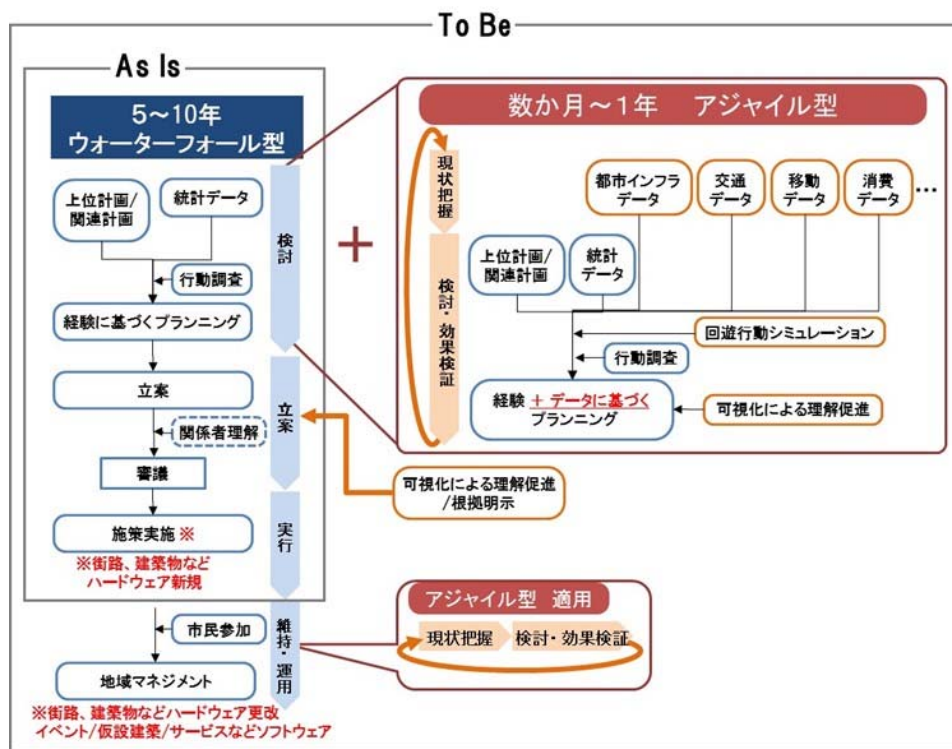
To Be

As Is

5～10年
ウォーターフォール型

上位計画/関連計画

統計データ

行動調査

経験に基づくプランニング

立案

関係者理解

審議

施策実施 ※

※街路、建築物などハードウェア新規

検討

立案

実行

維持・運用

市民参加

地域マネジメント

※街路、建築物などハードウェア更改
イベント/仮設建築/サービスなどソフトウェア

＋

数か月～1年　アジャイル型

現状把握

検討・効果検証

都市インフラデータ

交通データ

移動データ

消費データ

…

上位計画/関連計画

統計データ

回遊行動シミュレーション

行動調査

経験 ＋ データに基づく プランニング

可視化による理解促進

可視化による理解促進/根拠明示

アジャイル型 適用

現状把握

検討・効果検証